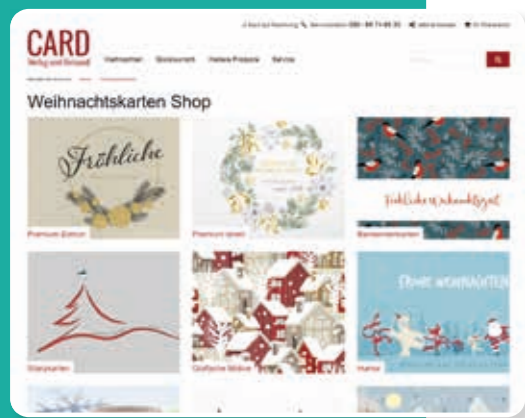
CARD
Verlag und Versand

Weihnachten Glückwunsch Weitere Produkte Service

Weihnachtskarten Shop

Fröhliche

Premium Edition

Premium Gold

Fröhliche Weihnachtszeit

Bestsellerkarten

Stanzkarten

Grafische Motive

Frohe Weihnachten

Humor